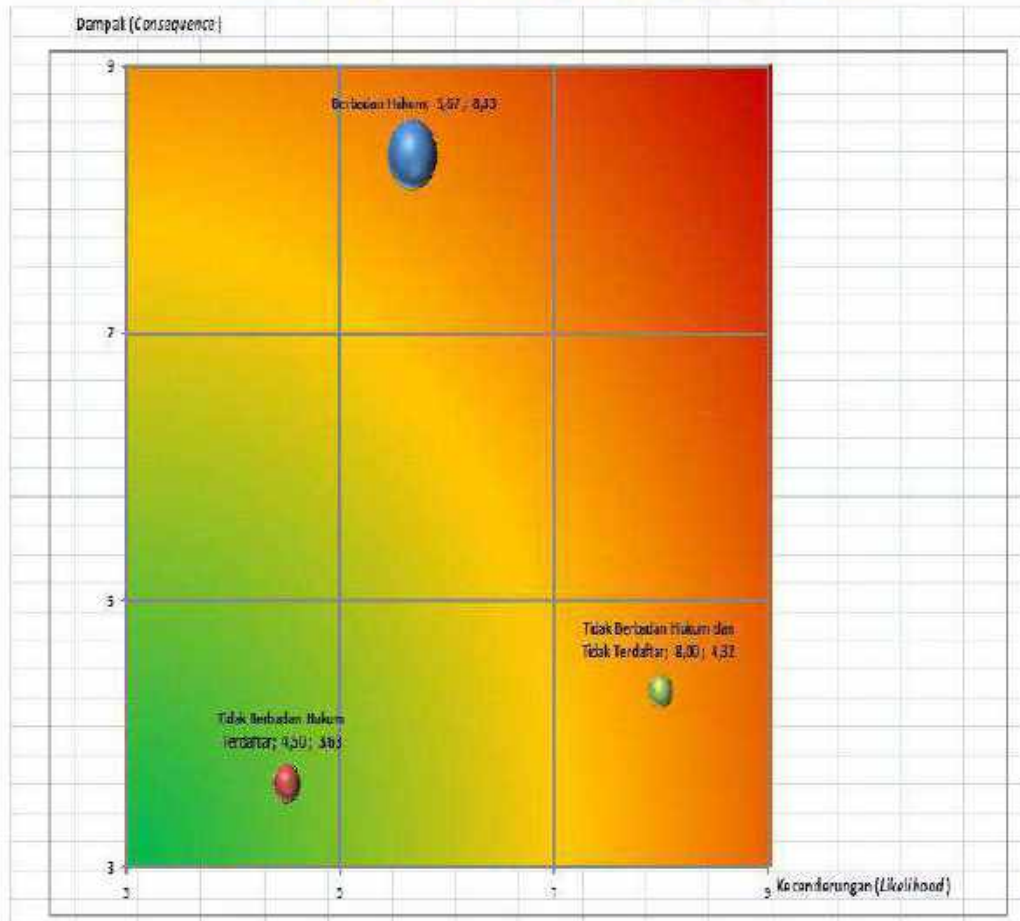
Dampak (*Consequence*)

9

7

5

3

Berbadan Hukum; 5,67; 8,33

Tidak Berbadan Hukum dan Tidak Terdaftar; 8,00; 4,32

Tidak Berbadan Hukum Terdaftar; 4,50; 3,63

3

5

7

9

Kecenderungan (*Likelihood*)